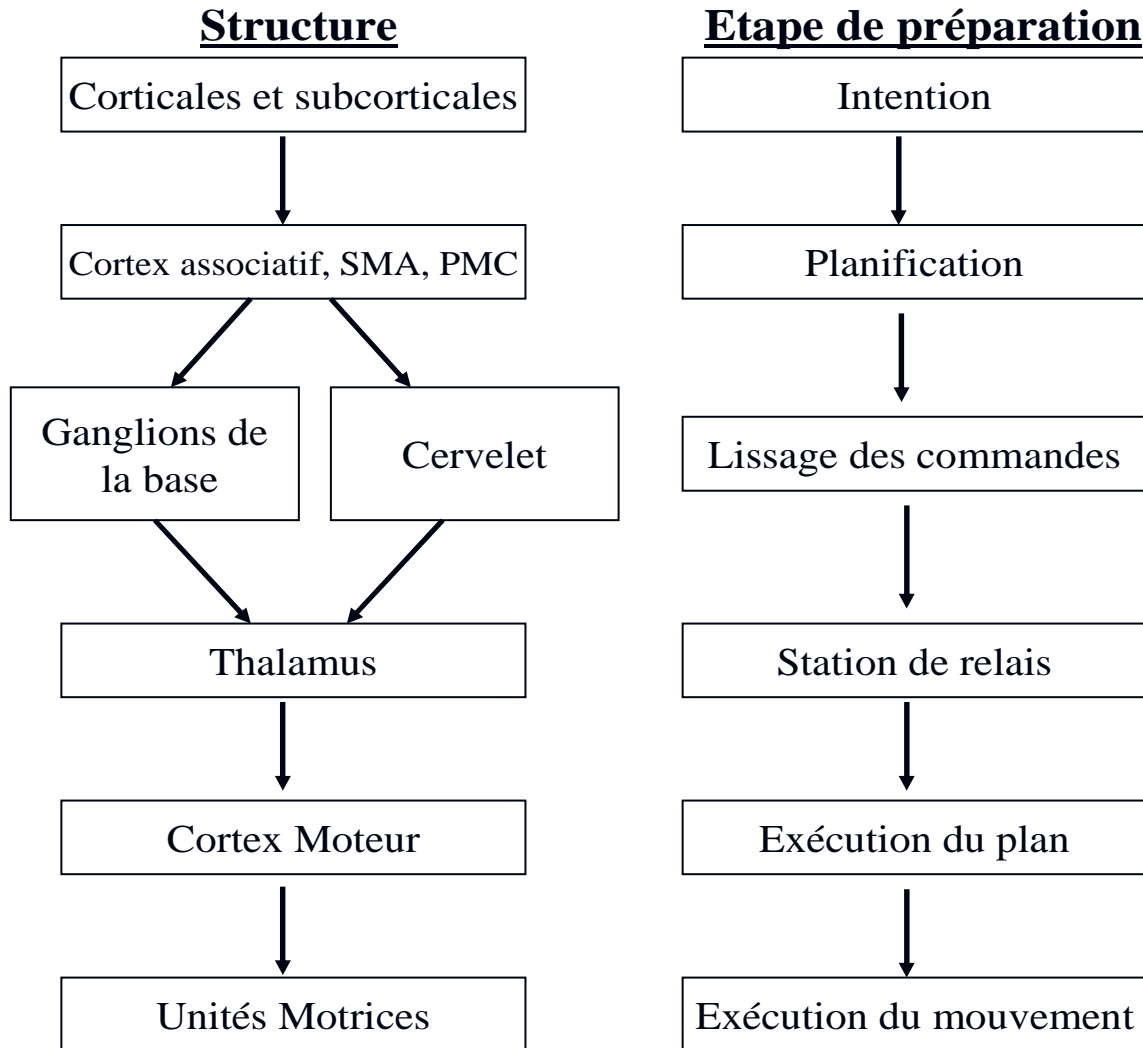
Structure

Corticales et subcorticales

Cortex associatif, SMA, PMC

Ganglions de la base

Cervelet

Thalamus

Cortex Moteur

Unités Motrices

Etape de préparation

Intention

Planification

Lissage des commandes

Station de relais

Exécution du plan

Exécution du mouvement